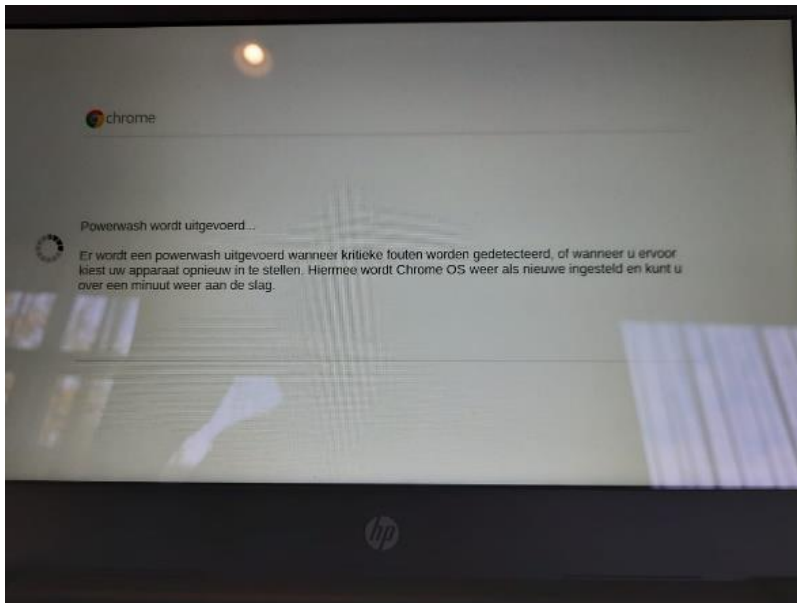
chrome

Powerwash wordt uitgevoerd...

Er wordt een powerwash uitgevoerd wanneer kritieke fouten worden gedetecteerd, of wanneer u ervoor kiest uw apparaat opnieuw in te stellen. Hiermee wordt Chrome OS weer als nieuwe ingesteld en kunt u over een minuut weer aan de slag.

hp